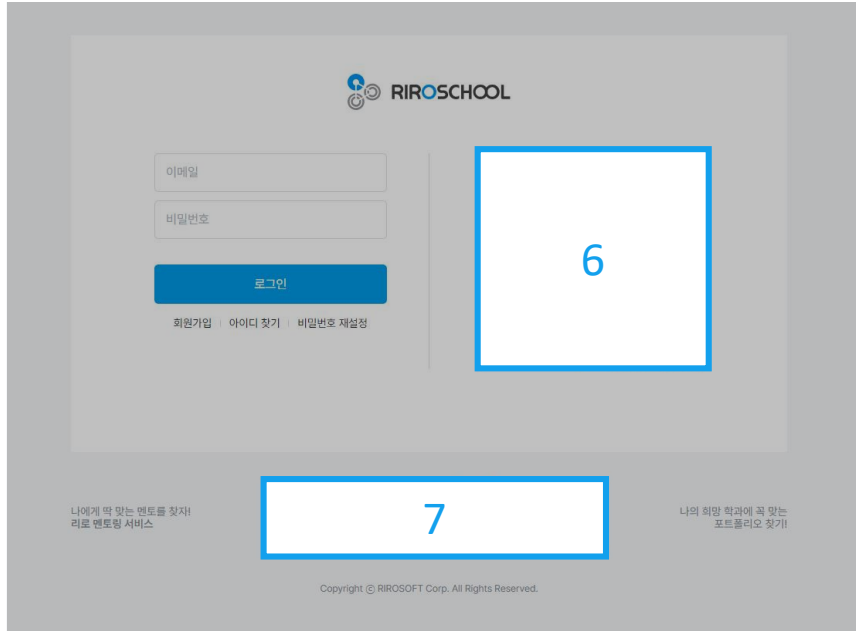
RIROSCHOOL

이메일

비밀번호

로그인

회원가입 | 아이디 찾기 | 비밀번호 재설정

6

나에게 딱 맞는 멘토를 찾자!
리로 멘토링 서비스

7

나의 희망 학과에 꼭 맞는
포트폴리오 찾기!

Copyright ⓒ RIROSOFT Corp. All Rights Reserved.